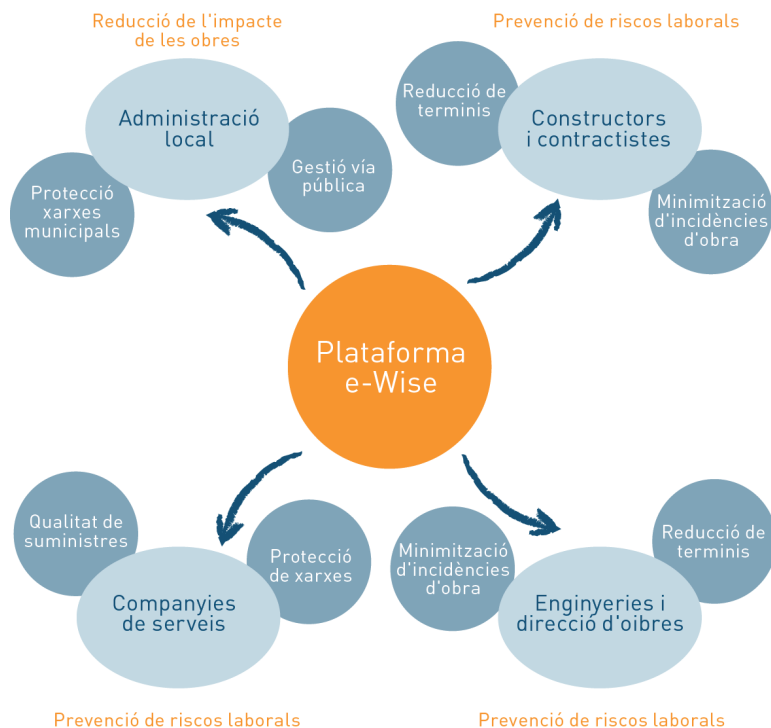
Reducció de l'impacte de les obres

Administració local

Protecció xarxes municipals

Gestió vía pública

Prevenció de riscos laborals

Reducció de terminis

Constructors i contractistes

Minimització d'incidències d'obra

Plataforma e-Wise

Qualitat de suministres

Protecció de xarxes

Companyies de serveis

Prevenció de riscos laborals

Minimització d'incidències d'obra

Reducció de terminis

Enginyeries i direcció d'oibres

Prevenció de riscos laborals